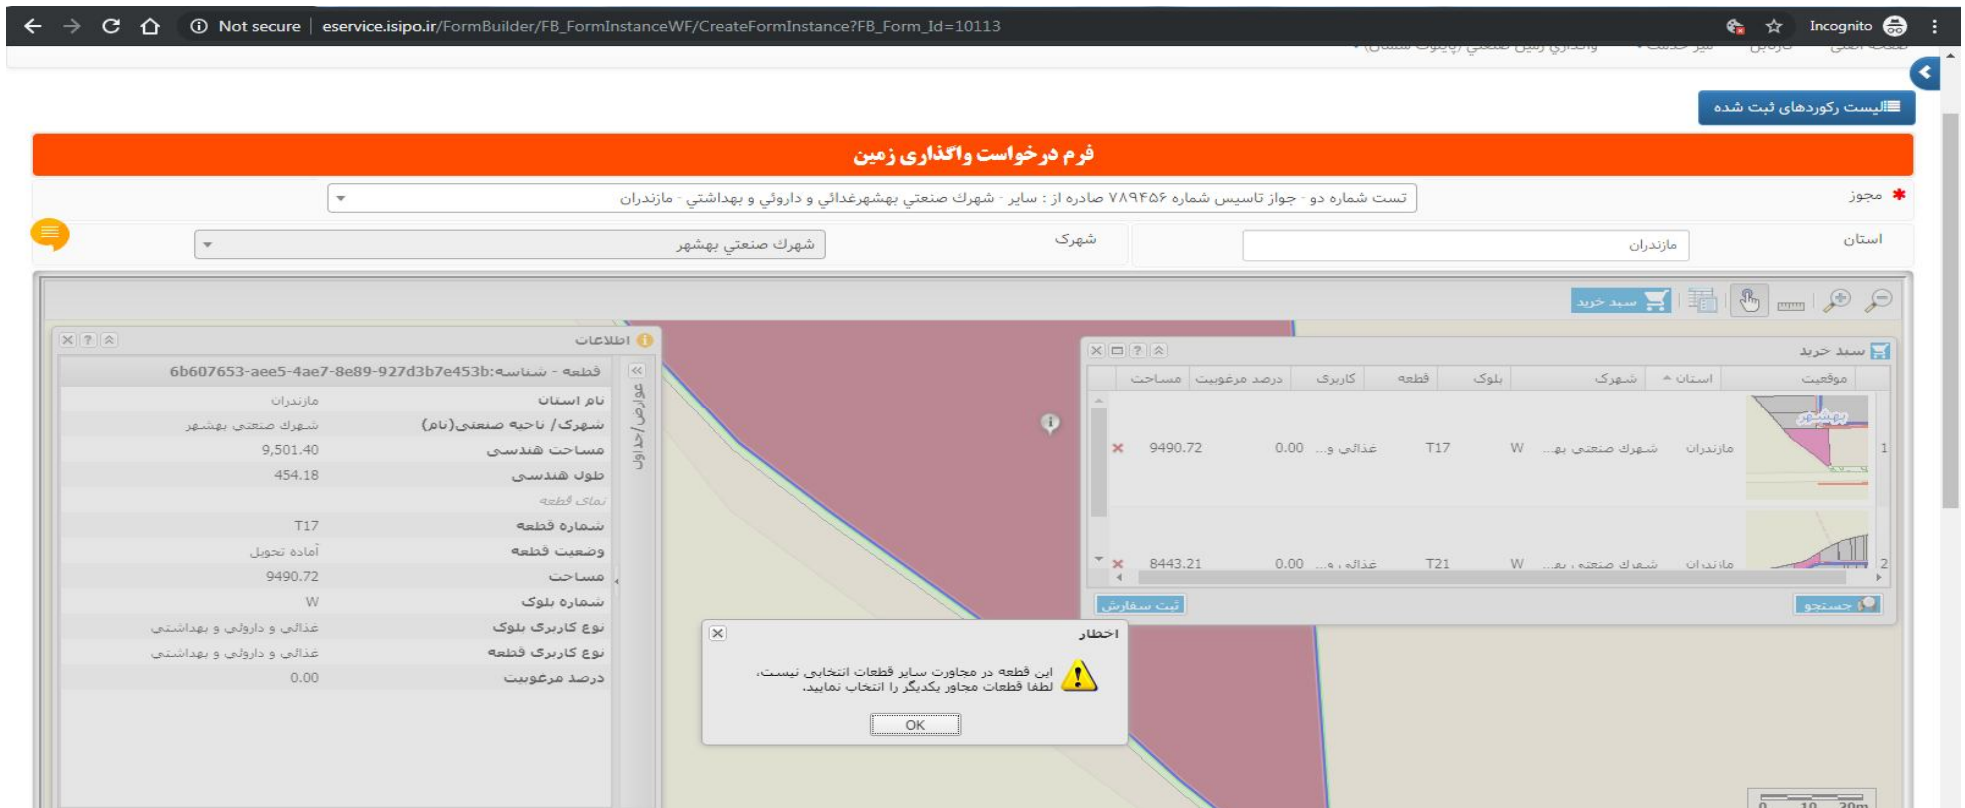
Not secure | eservice.isipo.ir/FormBuilder/FB_FormInstanceWF/CreateFormInstance?FB_Form_Id=10113

Incognito

لیست رکوردهای ثبت شده

فرم درخواست واگذاری زمین

مجوز * تست شماره دو - جواز تاسیس شماره ۷۸۹۴۵۶ صادره از : سایر - شهرک صنعتي بهشهرغدائي و دارويي و بهداشتي - مازندران

استان مازندران شهرک شهرک صنعتي بهشهر

سبد خرید

اطلاعات

قطعه - شناسه:6b607653-aee5-4ae7-8e89-927d3b7e453b

| | |
|---|---|
| نام استان | مازندران |
| شهرک/ ناحیه صنعتی(نام) | شهرک صنعتی بهشهر |
| مساحت هندسی | 9,501.40 |
| طول هندسی | 454.18 |
| نمای قطعه | |
| شماره قطعه | T17 |
| وضعیت قطعه | آماده تحویل |
| مساحت | 9490.72 |
| شماره بلوک | W |
| نوع کاربری بلوک | غذائی و دارولی و بهداشتی |
| نوع کاربری قطعه | غذائی و دارولی و بهداشتی |
| درصد مرغوبیت | 0.00 |

عوارض/جداول

سبد خرید

| | موقعیت | استان | شهرک | بلوک | قطعه | کاربری | درصد مرغوبیت | مساحت | |
|---|---|---|---|---|---|---|---|---|---|
| 1 | | مازندران | شهرک صنعتی به... | W | T17 | غذائی و... | 0.00 | 9490.72 | × |
| 2 | | مازندران | شهرک صنعتی به... | W | T21 | غذائی و... | 0.00 | 8443.21 | × |

جستجو ثبت سفارش

اخطار

این قطعه در مجاورت سایر قطعات انتخابی نیست،
لطفا قطعات مجاور یکدیگر را انتخاب نمایید.

OK

0 10 20m